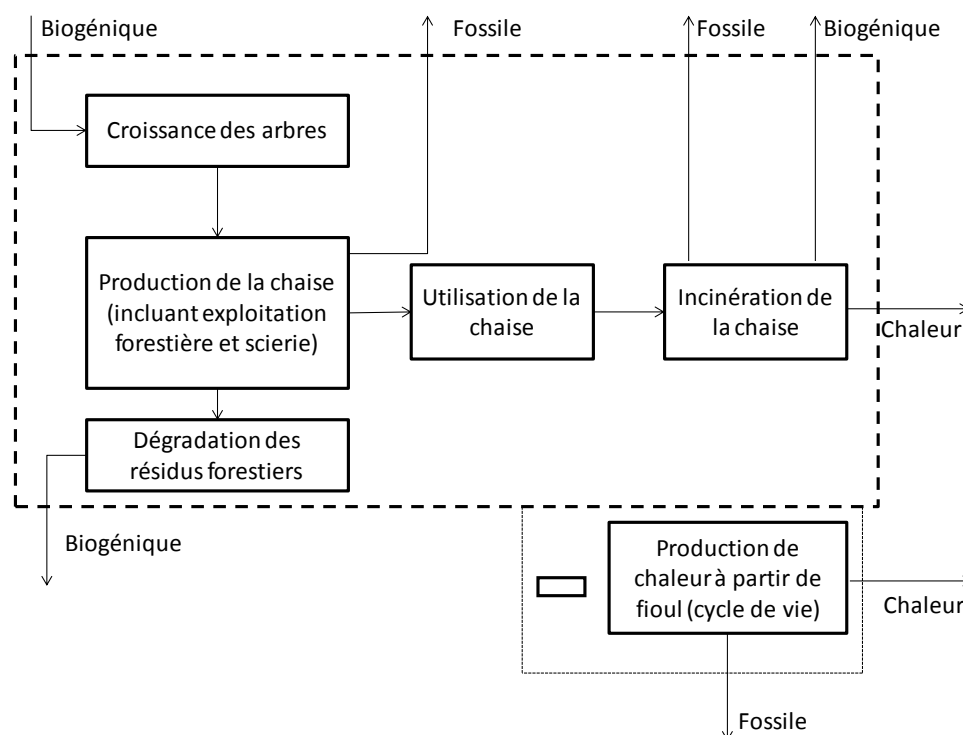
Biogénique

Fossile

Fossile

Biogénique

Croissance des arbres

Production de la chaise (incluant exploitation forestière et scierie)

Utilisation de la chaise

Incinération de la chaise

Chaleur

Dégradation des résidus forestiers

Biogénique

Production de chaleur à partir de fioul (cycle de vie)

Chaleur

Fossile